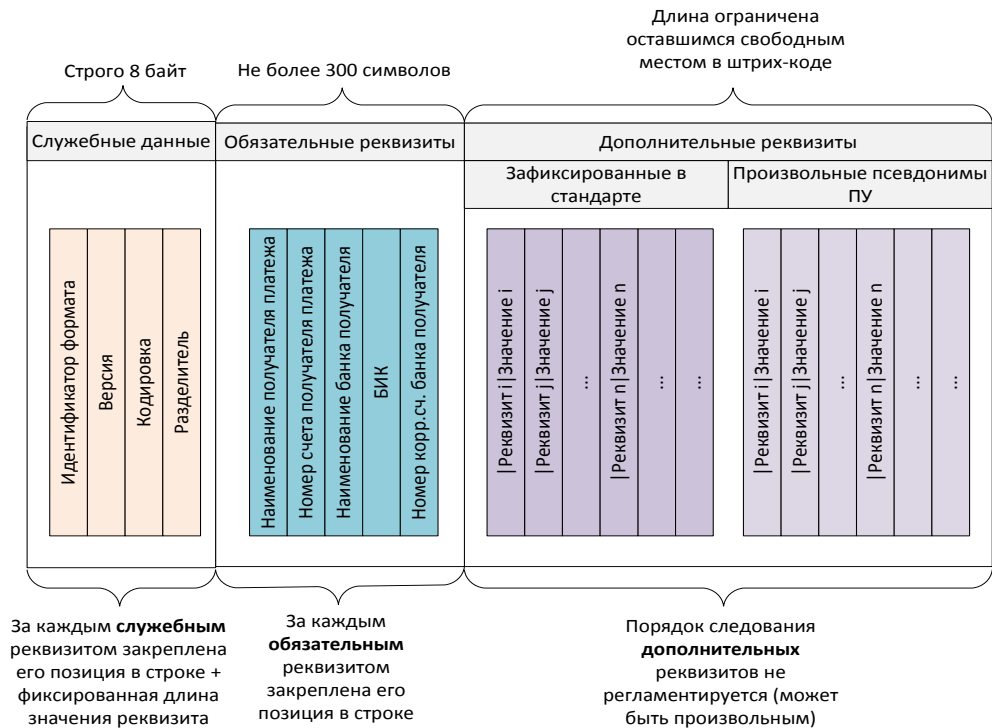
Строго 8 байт

Не более 300 символов

Длина ограничена оставшимся свободным местом в штрих-коде

Служебные данные

Обязательные реквизиты

Дополнительные реквизиты

Зафиксированные в стандарте

Произвольные псевдонимы ПУ

Идентификатор формата

Версия

Кодировка

Разделитель

Наименование получателя платежа

Номер счета получателя платежа

Наименование банка получателя

БИК

Номер корр.сч. банка получателя

|Реквизит i|Значение i

|Реквизит j|Значение j

...

|Реквизит n|Значение n

...

...

|Реквизит i|Значение i

|Реквизит j|Значение j

...

|Реквизит n|Значение n

...

...

За каждым **служебным** реквизитом закреплена его позиция в строке + фиксированная длина значения реквизита

За каждым **обязательным** реквизитом закреплена его позиция в строке

Порядок следования **дополнительных** реквизитов не регламентируется (может быть произвольным)